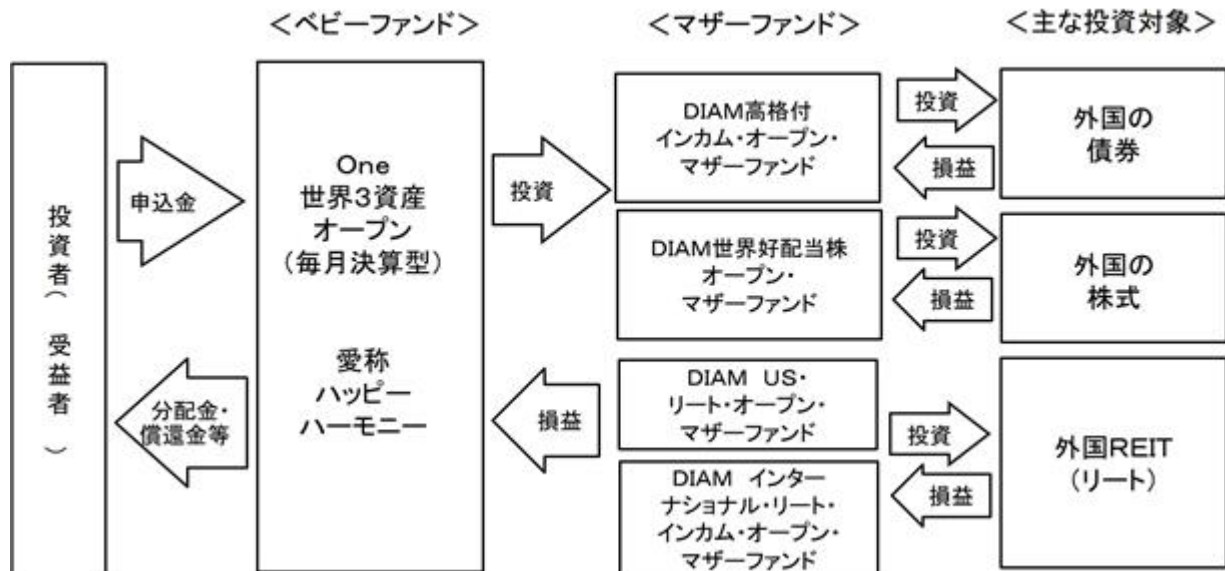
＜ベビーファンド＞

＜マザーファンド＞

＜主な投資対象＞

投資者（受益者）

申込金

分配金・償還金等

One
世界3資産
オープン
（毎月決算型）

愛称
ハッピー
ハーモニー

投資

損益

DIAM高格付
インカム・オープン・
マザーファンド

DIAM世界好配当株
オープン・
マザーファンド

DIAM US・
リート・オープン・
マザーファンド

DIAM インター
ナショナル・リート・
インカム・オープン・
マザーファンド

投資

損益

投資

損益

投資

損益

外国の
債券

外国の
株式

外国REIT
（リート）